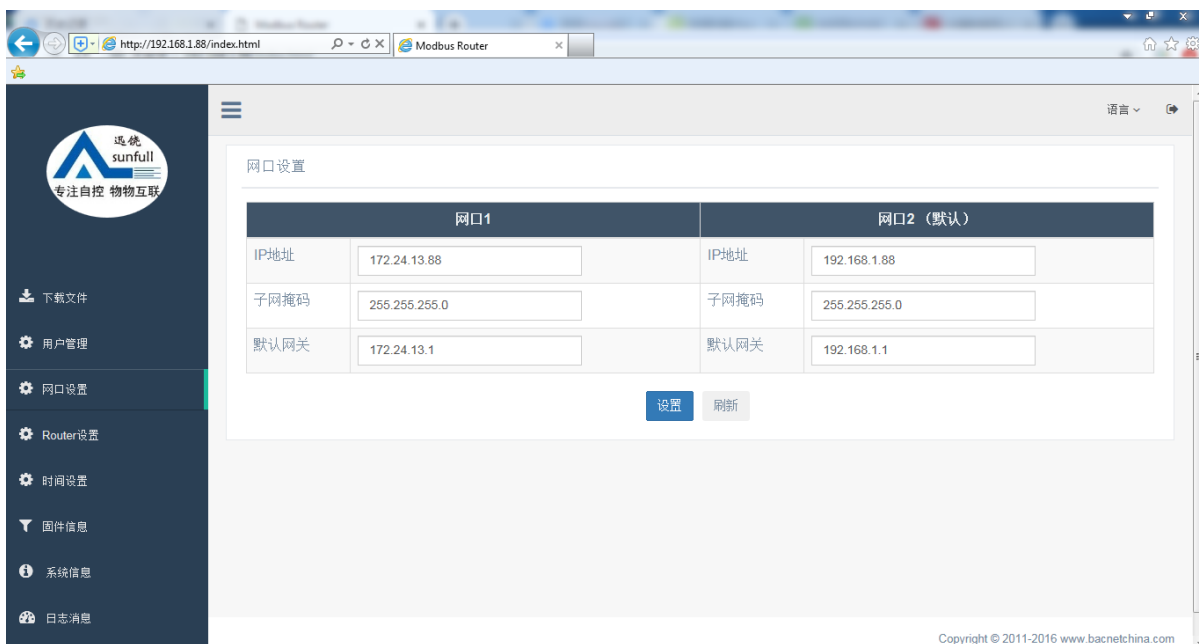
http://192.168.1.88/index.html
Modbus Router

迅饶
sunfull
专注自控 物物互联

下载文件
用户管理
网口设置
Router设置
时间设置
固件信息
系统信息
日志消息

语言

网口设置

| 网口1 | | 网口2（默认） | |
|---|---|---|---|
| IP地址 | 172.24.13.88 | IP地址 | 192.168.1.88 |
| 子网掩码 | 255.255.255.0 | 子网掩码 | 255.255.255.0 |
| 默认网关 | 172.24.13.1 | 默认网关 | 192.168.1.1 |

设置 刷新

Copyright © 2011-2016 www.bacnetchina.com